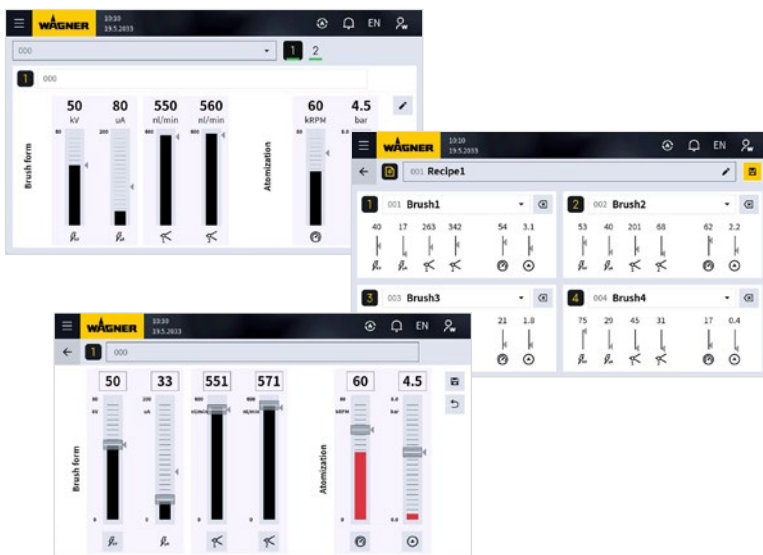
WAGNER 10:10 19.5.2033 EN

000

1 2

1 000

50 kV
80 uA
550 nl/min
560 nl/min
60 kRPM
4.5 bar

80
200
600
600
80
6.0

Brush form
Atomization

WAGNER 10:10 19.5.2033 EN

001 Recipe1

1 001 Brush1
40 17 263 342 54 3.1

2 002 Brush2
53 40 201 68 62 2.2

3 003 Brush3
21 1.8

4 004 Brush4
75 29 45 31 17 0.4

WAGNER 10:10 19.5.2033 EN

1 000

50
33
551
571
60
4.5

80 kV
200 uA
600 nl/min
600 nl/min
80 kRPM
6.0 bar

0
0
0
0
0
0.0

Brush form
Atomization